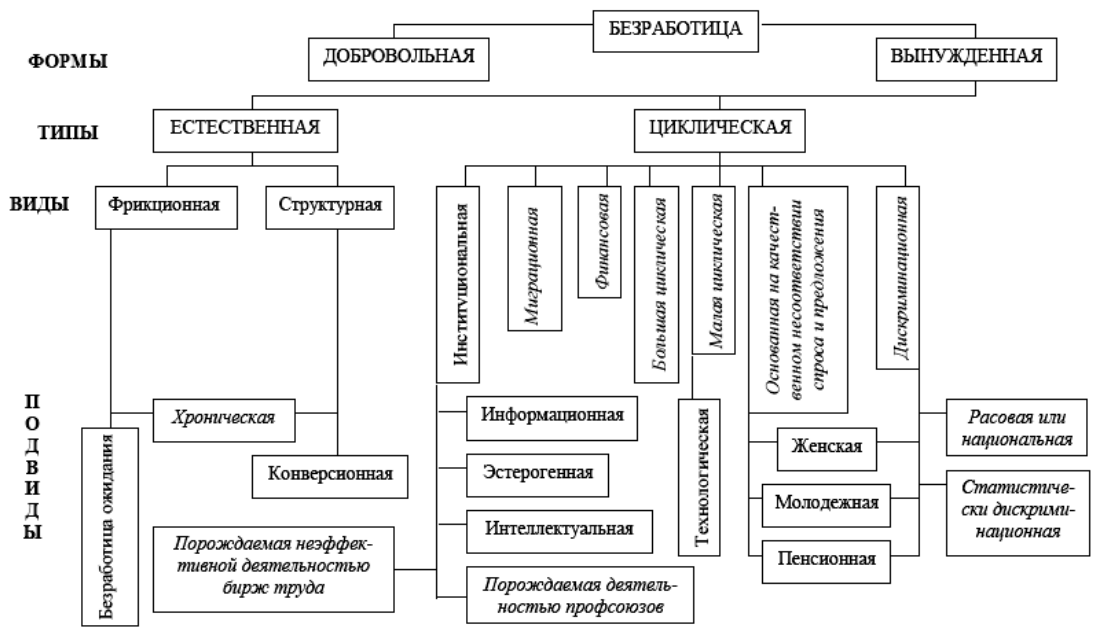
БЕЗРАБОТИЦА

ФОРМЫ
ДОБРОВОЛЬНАЯ
ВЫНУЖДЕННАЯ

ТИПЫ
ЕСТЕСТВЕННАЯ
ЦИКЛИЧЕСКАЯ

ВИДЫ
Фрикционная
Структурная
Институциональная
Миграционная
Финансовая
Большая циклическая
Малая циклическая
Основанная на качественном несоответствии спроса и предложения
Дискриминационная

ПОДВИДЫ
Хроническая
Безработица ожидания
Конверсионная
Порождаемая неэффективной деятельностью бирж труда
Информационная
Эстерогенная
Интеллектуальная
Порождаемая деятельностью профсоюзов
Технологическая
Женская
Молодежная
Пенсионная
Расовая или национальная
Статистически дискриминационная